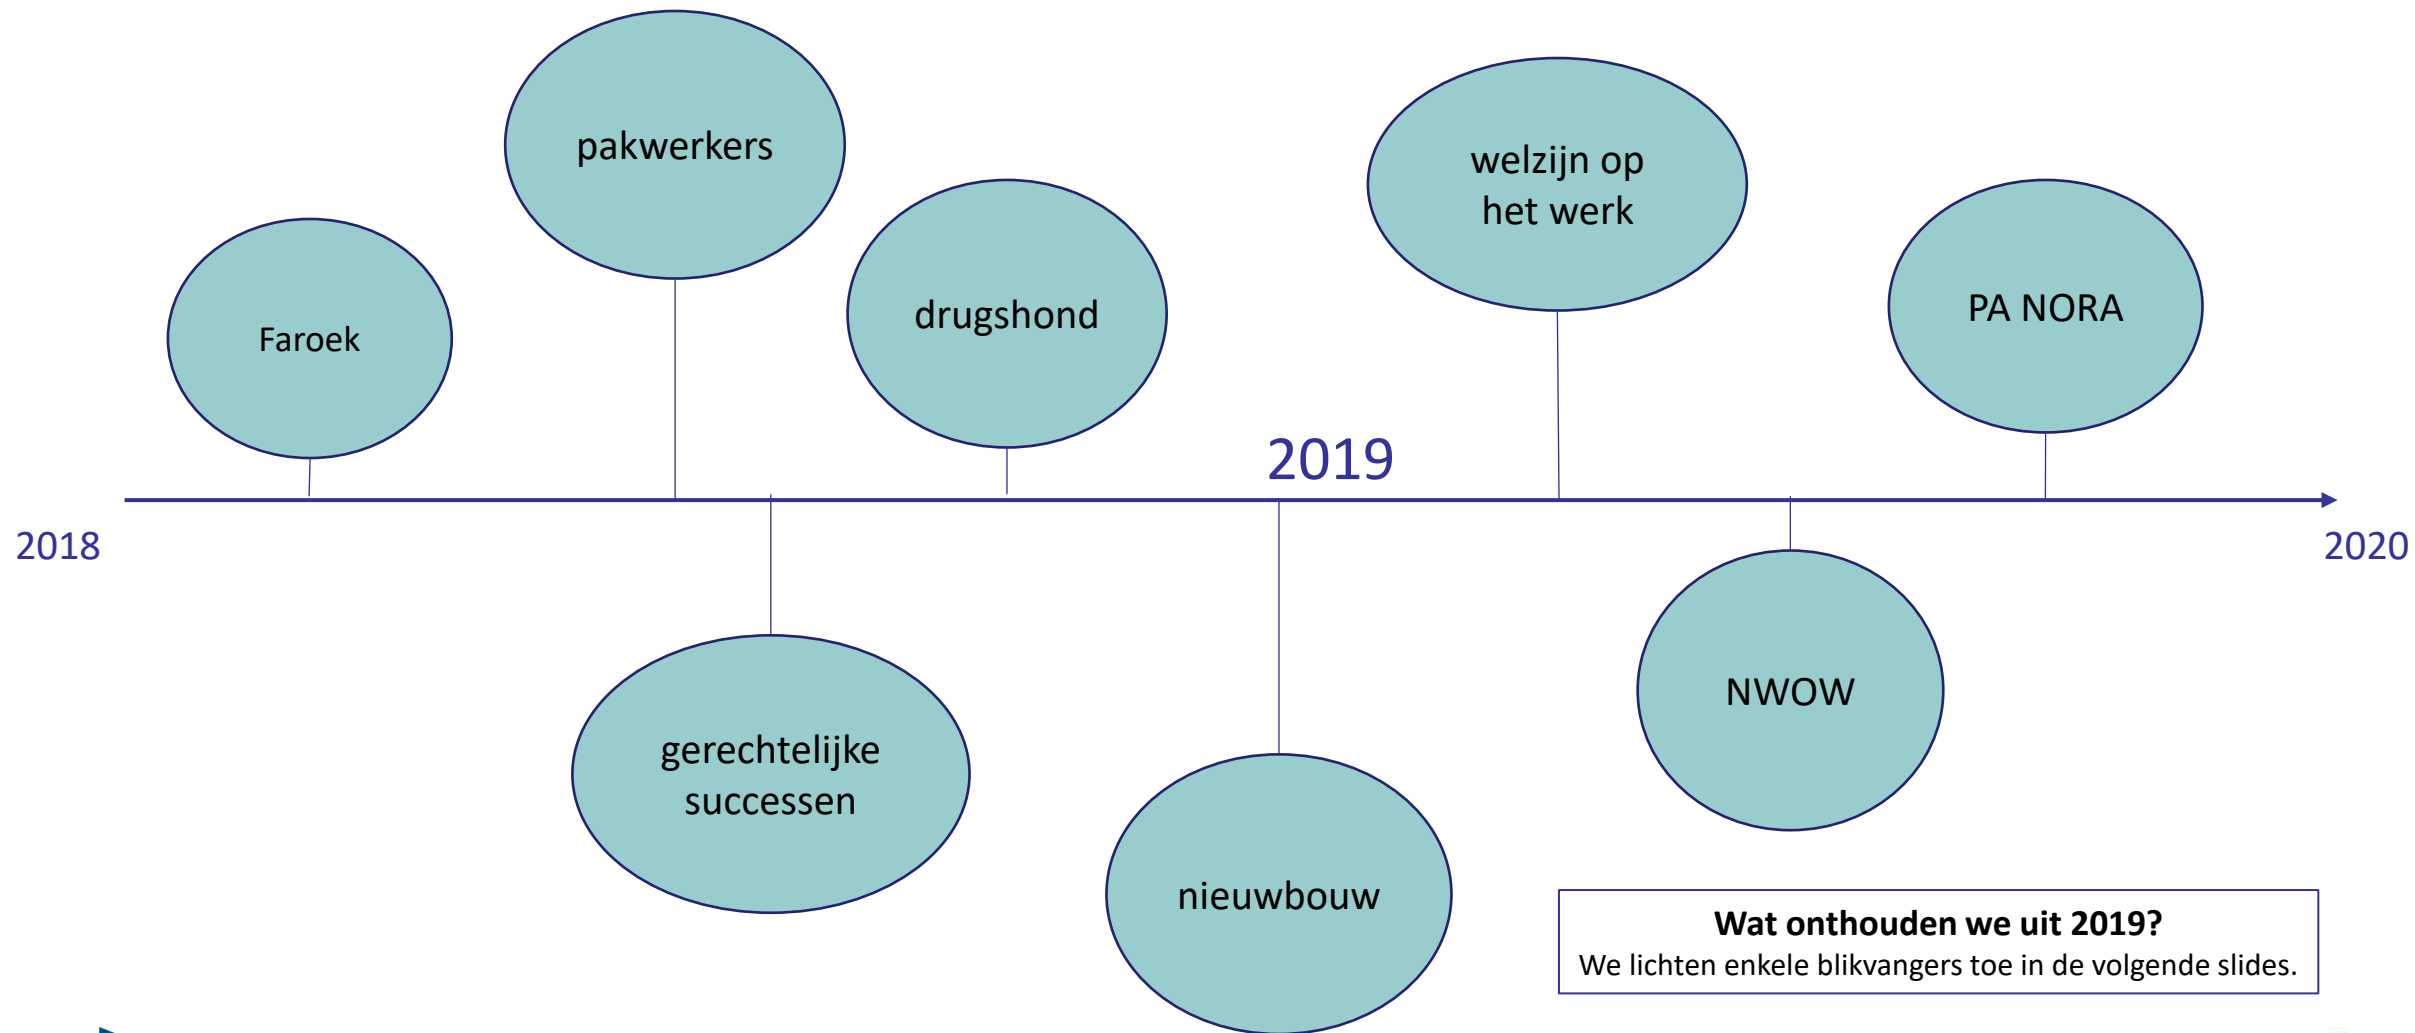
pakwerkers

welzijn op het werk

Faroek

drugshond

PA NORA

2019

2018

2020

gerechtelijke successen

nieuwbouw

NWOW

**Wat onthouden we uit 2019?**
We lichten enkele blikvangers toe in de volgende slides.